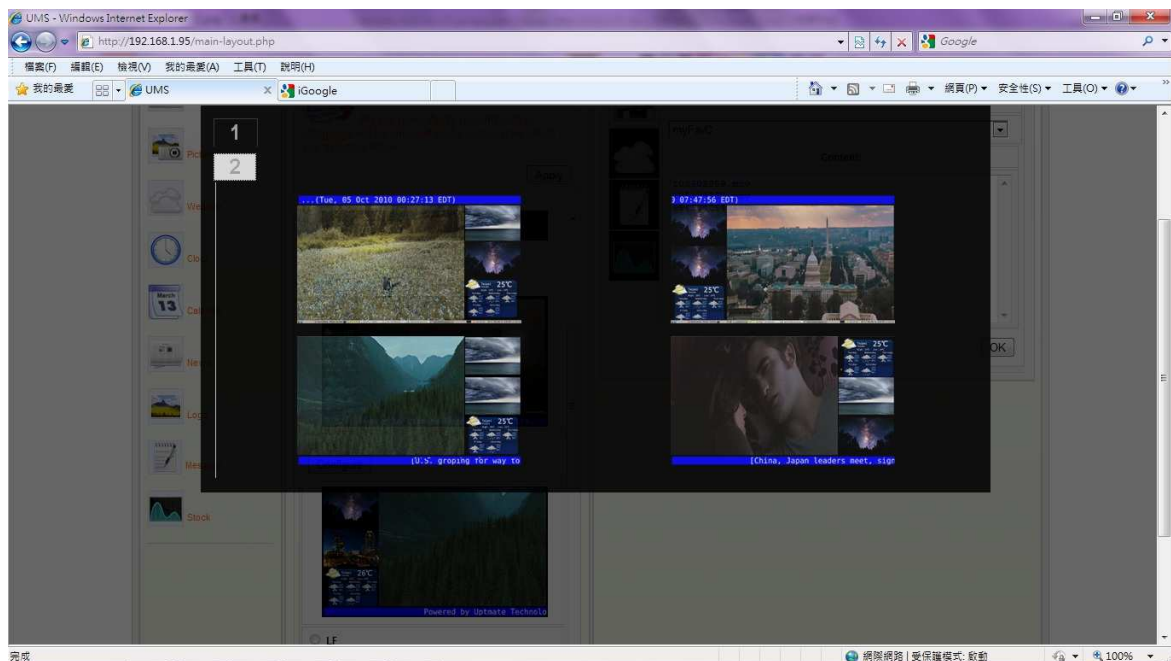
UMS - Windows Internet Explorer

http://192.168.1.95/main-layout.php

Google

檔案(F) 編輯(E) 檢視(V) 我的最愛(A) 工具(T) 說明(H)

我的最愛

UMS

iGoogle

網頁(P) 安全性(S) 工具(O)

1

2

...(Tue, 05 Oct 2010 00:27:13 EDT)

25°C

) 07:47:56 EDT)

25°C

25°C

(U.S. groping for way to

25°C

[China, Japan leaders meet, sign

OK

March 13

Stock

26°C

Powered by Uptmate Technolo

LF

完成

網際網路 | 受保護模式: 啟動

100%